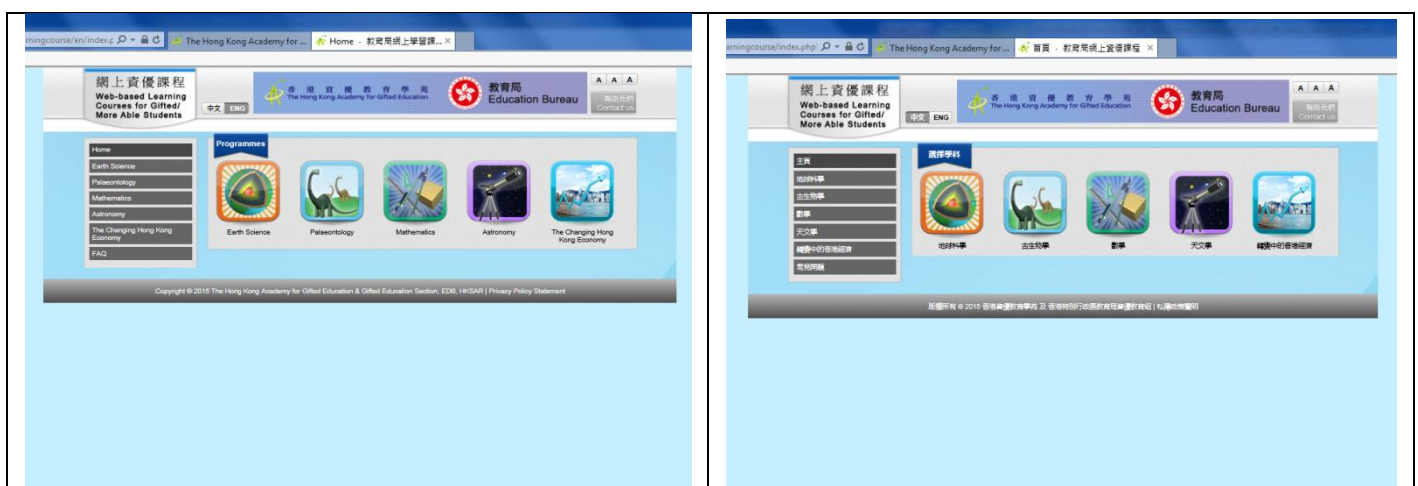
rningcourse/en/index.p The Hong Kong Academy for ... Home - 教育局網上學習課...

網上資優課程
Web-based Learning Courses for Gifted/ More Able Students

中文 ENG

香港資優教育學苑
The Hong Kong Academy for Gifted Education

教育局
Education Bureau

A A A

聯絡我們
Contact us

Home
Earth Science
Palaeontology
Mathematics
Astronomy
The Changing Hong Kong Economy
FAQ

Programmes

Earth Science
Palaeontology
Mathematics
Astronomy
The Changing Hong Kong Economy

Copyright © 2015 The Hong Kong Academy for Gifted Education & Gifted Education Section, EDB, HKSAR | Privacy Policy Statement

rningcourse/index.php The Hong Kong Academy for ... 首頁 - 教育局網上資優課程

網上資優課程
Web-based Learning Courses for Gifted/ More Able Students

中文 ENG

香港資優教育學苑
The Hong Kong Academy for Gifted Education

教育局
Education Bureau

A A A

聯絡我們
Contact us

主頁
地球科學
古生物學
數學
天文學
轉變中的香港經濟
常見問題

選擇學科

地球科學
古生物學
數學
天文學
轉變中的香港經濟

版權所有 © 2015 香港資優教育學苑 及 香港特別行政區教育局資優教育組 | 私隱政策聲明